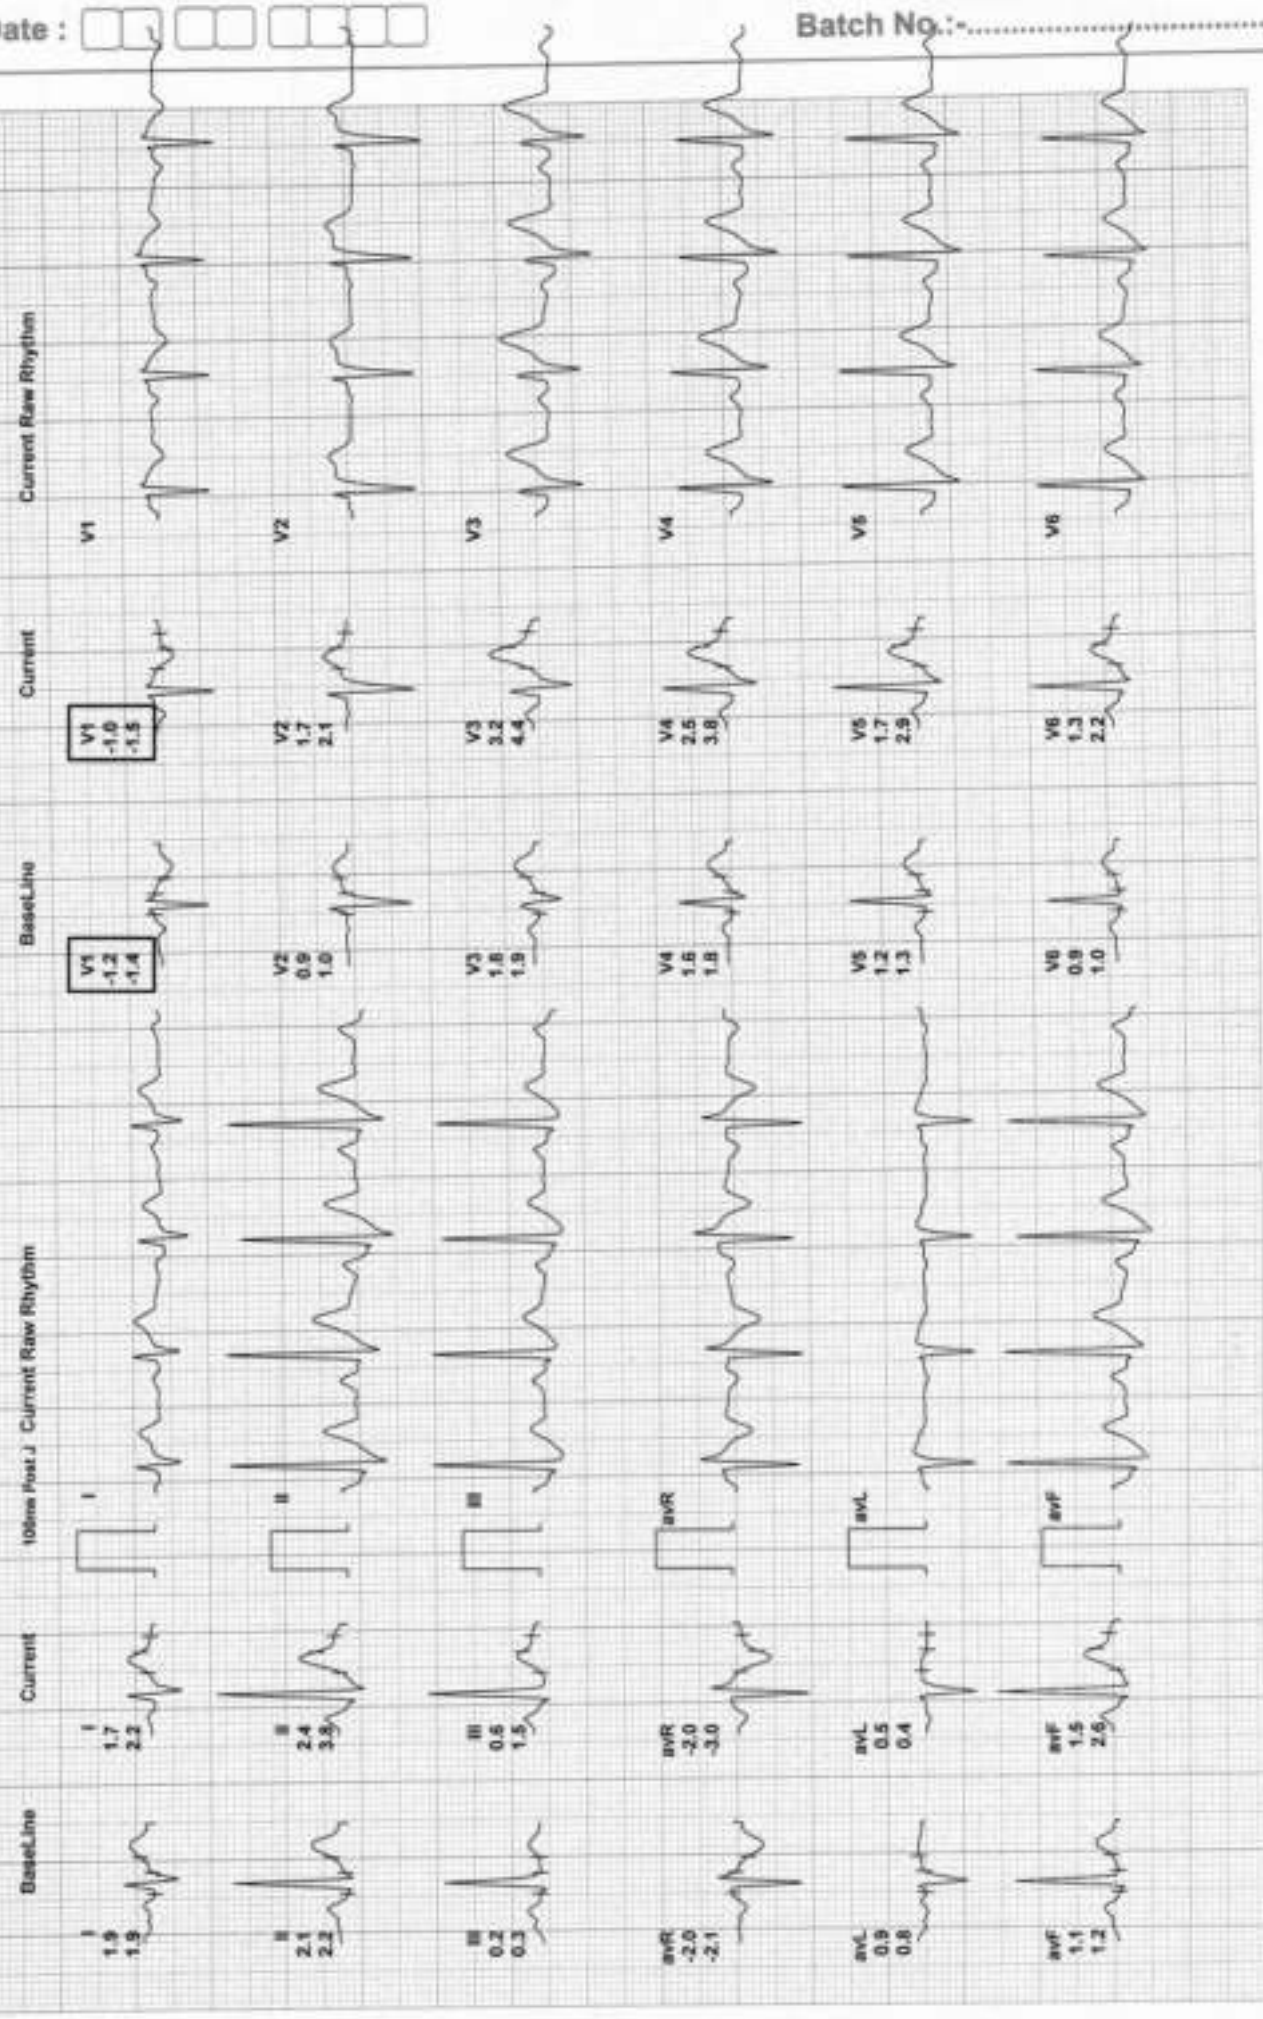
Date :

Batch No.:-

Current Raw Rhythm

V1

V2

V3

V4

V5

V6

Current

V1
-1.0
-1.5

V2
1.7
2.1

V3
3.2
4.4

V4
2.5
3.8

V5
1.7
2.9

V6
1.3
2.2

BaseLine

V1
-1.2
-1.4

V2
0.9
1.0

V3
1.8
1.9

V4
1.6
1.8

V5
1.2
1.3

V6
0.9
1.0

105ms Post J Current Raw Rhythm

I

II

III

aVR

aVL

aVF

Current

I
1.7
2.2

II
2.4
3.8

III
0.6
1.5

aVR
-2.0
-3.0

aVL
0.5
0.4

aVF
1.5
2.6

BaseLine

I
1.9
1.9

II
2.1
2.2

III
0.2
0.3

aVR
-2.0
-2.1

aVL
0.9
0.8

aVF
1.1
1.2